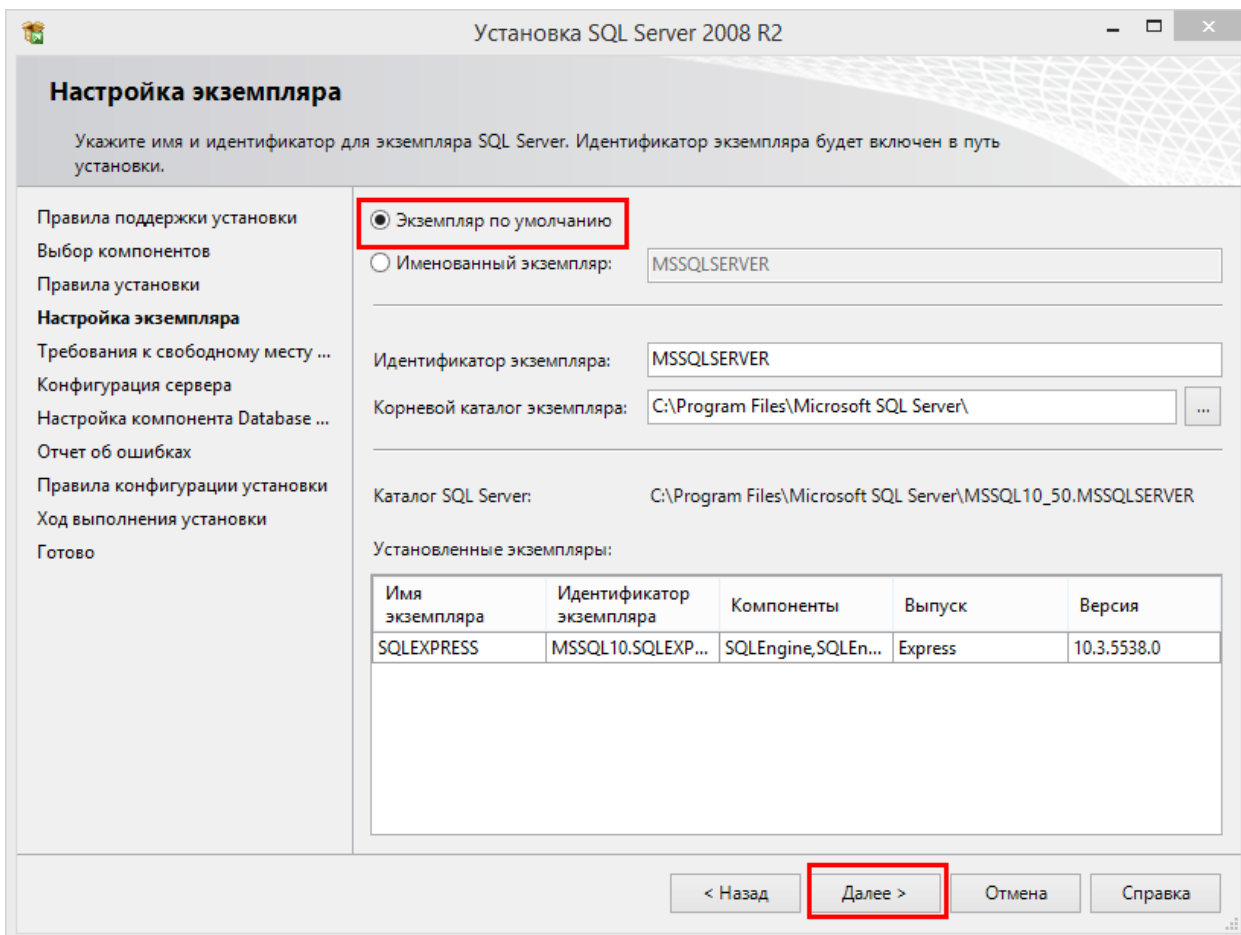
Установка SQL Server 2008 R2

Настройка экземпляра

Укажите имя и идентификатор для экземпляра SQL Server. Идентификатор экземпляра будет включен в путь установки.

Правила поддержки установки
Выбор компонентов
Правила установки
Настройка экземпляра
Требования к свободному месту ...
Конфигурация сервера
Настройка компонента Database ...
Отчет об ошибках
Правила конфигурации установки
Ход выполнения установки
Готово

Экземпляр по умолчанию
Именованный экземпляр: MSSQLSERVER

Идентификатор экземпляра: MSSQLSERVER
Корневой каталог экземпляра: C:\Program Files\Microsoft SQL Server\ ...

Каталог SQL Server: C:\Program Files\Microsoft SQL Server\MSSQL10_50.MSSQLSERVER

Установленные экземпляры:

| Имя экземпляра | Идентификатор экземпляра | Компоненты | Выпуск | Версия |
|---|---|---|---|---|
| SQLEXPRESS | MSSQL10.SQLEXP... | SQLEngine,SQLEn... | Express | 10.3.5538.0 |

< Назад Далее > Отмена Справка